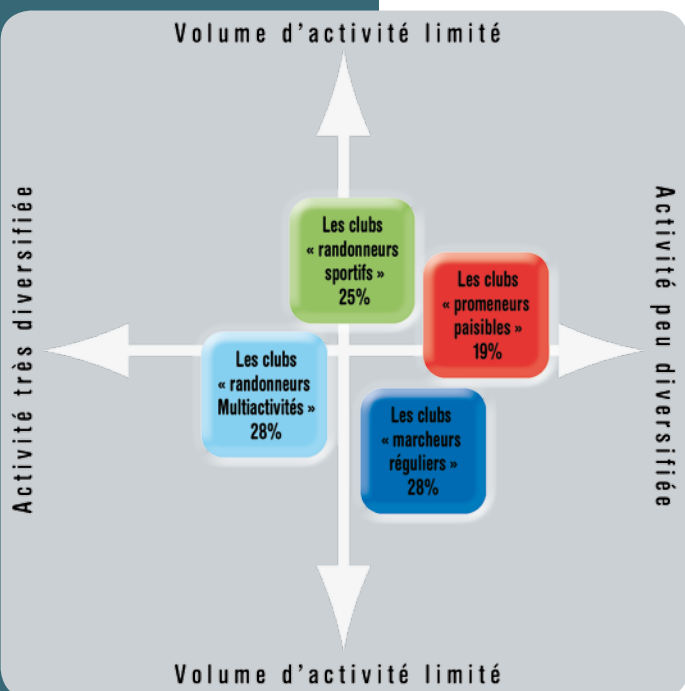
Volume d'activité limité

Activité très diversifiée

Activité peu diversifiée

Les clubs « randonneurs sportifs » 25%

Les clubs « promeneurs paisibles » 19%

Les clubs « randonneurs Multiactivités » 28%

Les clubs « marcheurs réguliers » 28%

Volume d'activité limité